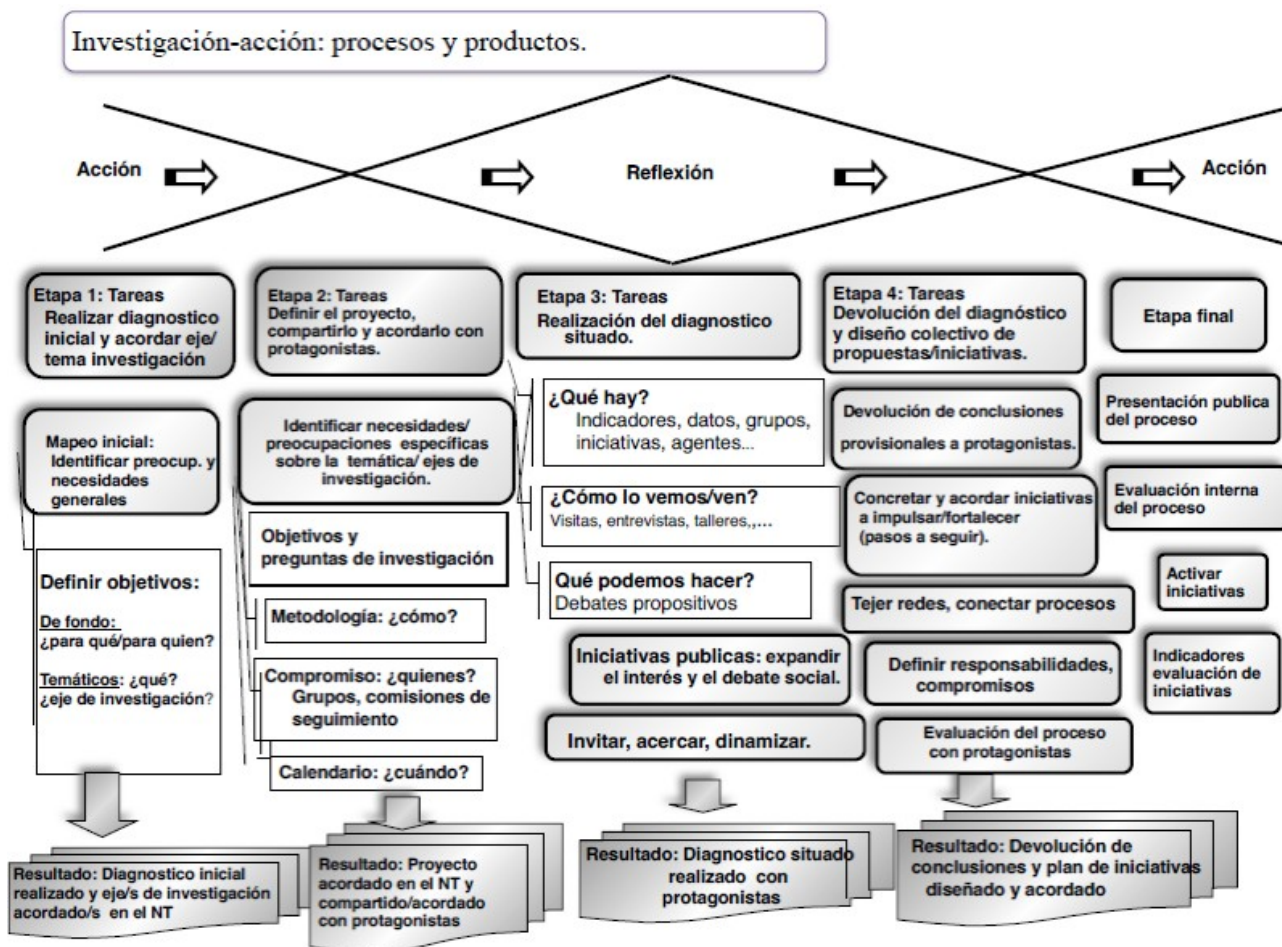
Investigación-acción: procesos y productos.

Acción

Reflexión

Acción

Etapa 1: Tareas
Realizar diagnostico inicial y acordar eje/ tema investigación

Mapeo inicial: Identificar preocup. y necesidades generales

Definir objetivos:
De fondo: ¿para qué/para quien?
Temáticos: ¿qué? ¿eje de investigación?

Resultado: Diagnostico inicial realizado y eje/s de investigación acordado/s en el NT

Etapa 2: Tareas
Definir el proyecto, compartirlo y acordarlo con protagonistas.

Identificar necesidades/ preocupaciones específicas sobre la temática/ ejes de investigación.

Objetivos y preguntas de investigación

Metodología: ¿cómo?

Compromiso: ¿quienes? Grupos, comisiones de seguimiento

Calendario: ¿cuándo?

Resultado: Proyecto acordado en el NT y compartido/acordado con protagonistas

Etapa 3: Tareas
Realización del diagnostico situado.

¿Qué hay?
Indicadores, datos, grupos, iniciativas, agentes...

¿Cómo lo vemos/ven?
Visitas, entrevistas, talleres,,...

Qué podemos hacer?
Debates propositivos

Iniciativas publicas: expandir el interés y el debate social.

Invitar, acercar, dinamizar.

Resultado: Diagnostico situado realizado con protagonistas

Etapa 4: Tareas
Devolución del diagnóstico y diseño colectivo de propuestas/iniciativas.

Devolución de conclusiones provisionales a protagonistas.

Concretar y acordar iniciativas a impulsar/fortalecer (pasos a seguir).

Tejer redes, conectar procesos

Definir responsabilidades, compromisos

Evaluación del proceso con protagonistas

Resultado: Devolución de conclusiones y plan de iniciativas diseñado y acordado

Etapa final

Presentación publica del proceso

Evaluación interna del proceso

Activar iniciativas

Indicadores evaluación de iniciativas